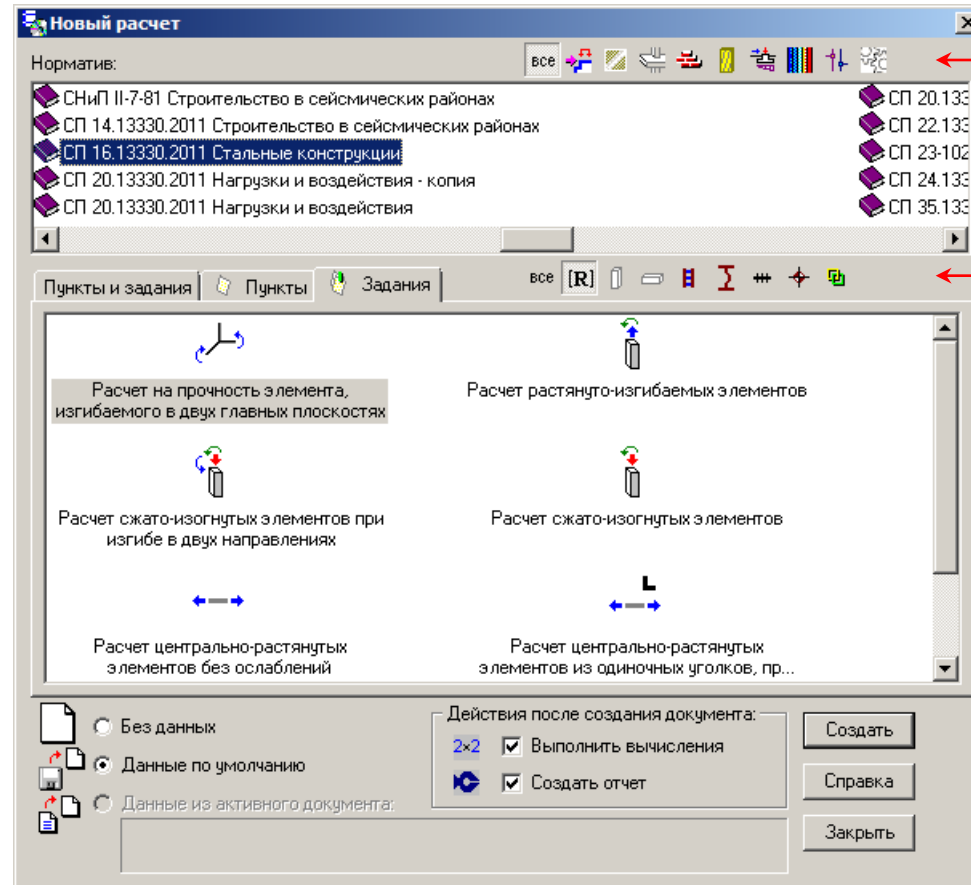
Новый расчет

Норматив:

все

СНиП II-7-81 Строительство в сейсмических районах
СП 14.13330.2011 Строительство в сейсмических районах
СП 16.13330.2011 Стальные конструкции
СП 20.13330.2011 Нагрузки и воздействия - копия
СП 20.13330.2011 Нагрузки и воздействия

СП 20.133
СП 22.133
СП 23-102
СП 24.133
СП 35.133

Пункты и задания
Пункты
Задания

все
[R]

Расчет на прочность элемента, изгибаемого в двух главных плоскостях

Расчет растянуто-изгибаемых элементов

Расчет сжато-изогнутых элементов при изгибе в двух направлениях

Расчет сжато-изогнутых элементов

Расчет центрально-растянутых элементов без ослаблений

Расчет центрально-растянутых элементов из одиночных уголков, пр...

Без данных
Данные по умолчанию
Данные из активного документа:

Действия после создания документа:
2×2
Выполнить вычисления
Создать отчет

Создать
Справка
Закрыть